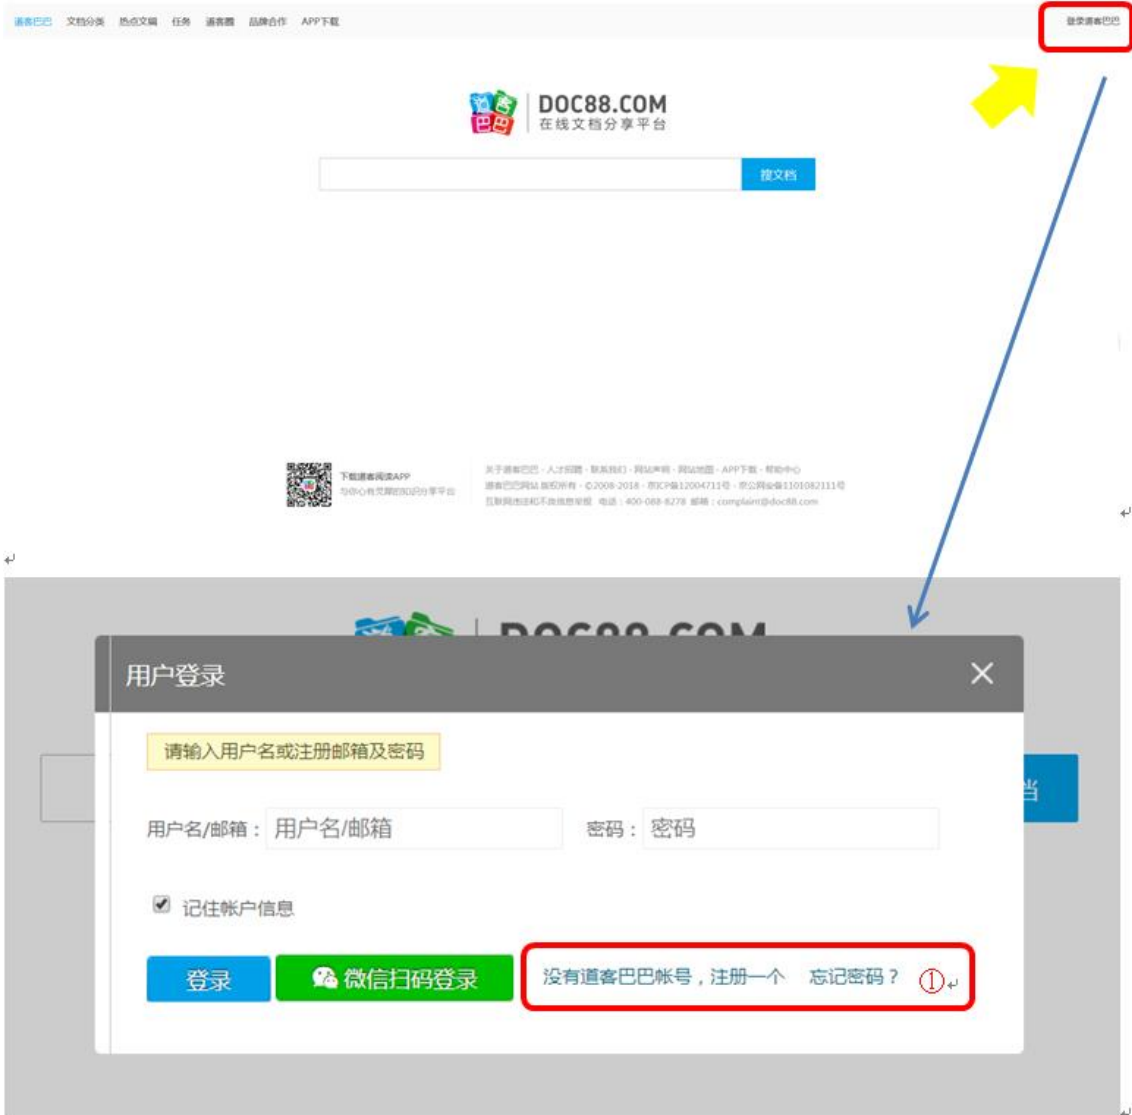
道客巴巴 文档分类 热点文辑 任务 道客圈 品牌合作 APP下载

登录道客巴巴

DOC88.COM
在线文档分享平台

搜文档

下载道客阅读APP
与你心有灵犀的知识分享平台

关于道客巴巴 · 人才招聘 · 联系我们 · 网站声明 · 网站地图 · APP下载 · 帮助中心
道客巴巴网站 版权所有 · ©2008-2018 · 京ICP备12004711号 · 京公网安备11010821111号
互联网违法和不良信息举报 电话：400-088-8278 邮箱：complaint@doc88.com

DOC88.COM

用户登录

请输入用户名或注册邮箱及密码

用户名/邮箱： 用户名/邮箱

密码： 密码

记住帐户信息

登录

微信扫码登录

没有道客巴巴帐号，注册一个 忘记密码？ ①